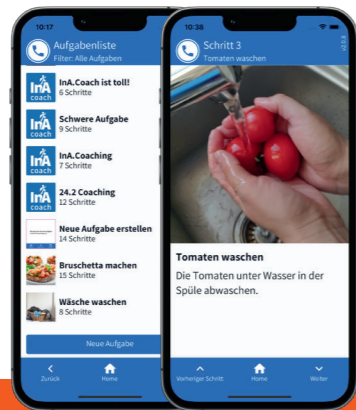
10:17

Aufgabenliste
Filter: Alle Aufgaben

InA coach
InA.Coach ist toll!
6 Schritte

InA coach
Schwere Aufgabe
9 Schritte

InA coach
InA.Coaching
7 Schritte

InA coach
24.2 Coaching
12 Schritte

Neue Aufgabe erstellen
14 Schritte

Bruschetta machen
15 Schritte

Wäsche waschen
8 Schritte

Neue Aufgabe

Zurück
Home

10:38

Schritt 3
Tomaten waschen

Tomaten waschen
Die Tomaten unter Wasser in der Spüle abwaschen.

Vorheriger Schritt
Home
Weiter